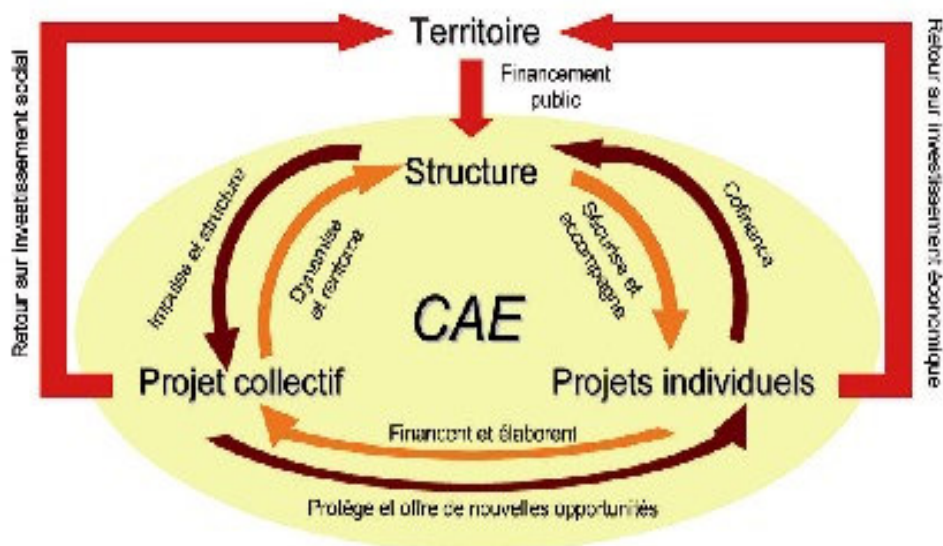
Territoire

Retour sur investissement social

Retour sur investissement économique

Financement public

Structure

Impulse et structure

Dynamise et renforce

Sécurise et accompagne

Cofinance

CAE

Projet collectif

Projets individuels

Financent et élaborent

Protège et offre de nouvelles opportunités